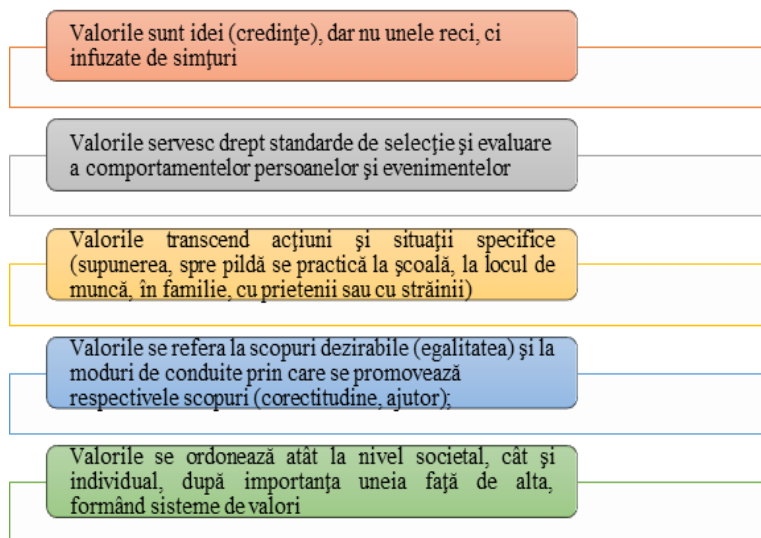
Valorile sunt idei (credinţe), dar nu unele reci, ci infuzate de simţuri

Valorile servesc drept standarde de selecţie şi evaluare a comportamentelor persoanelor şi evenimentelor

Valorile transcend acţiuni şi situaţii specifice (supunerea, spre pildă se practică la şcoală, la locul de muncă, în familie, cu prietenii sau cu străinii)

Valorile se refera la scopuri dezirabile (egalitatea) şi la moduri de conduite prin care se promovează respectivele scopuri (corectitudine, ajutor);

Valorile se ordonează atât la nivel societal, cât şi individual, după importanţa uneia faţă de alta, formând sisteme de valori